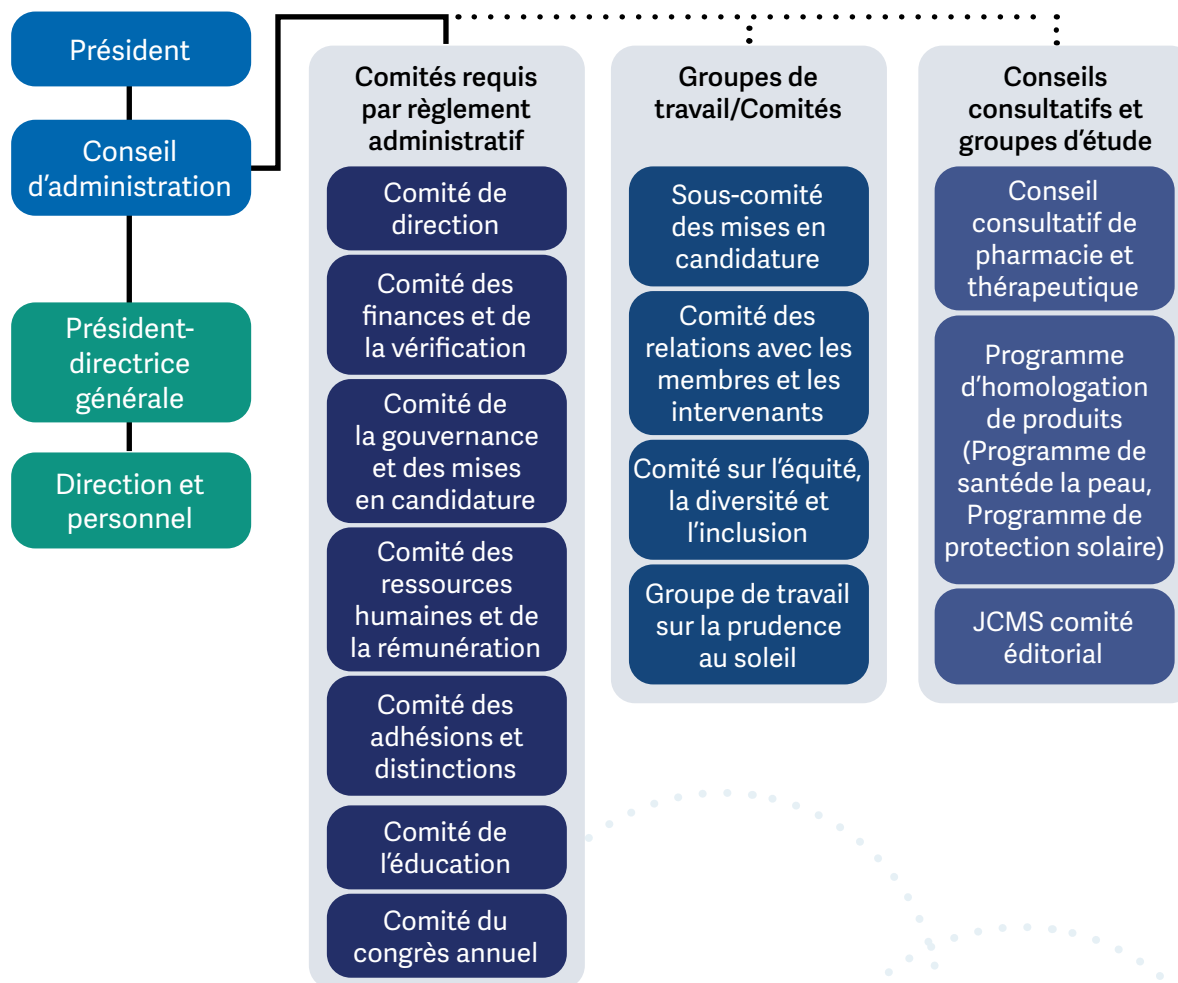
Président

Conseil d'administration

Président-directrice générale

Direction et personnel

Comités requis par règlement administratif

Comité de direction

Comité des finances et de la vérification

Comité de la gouvernance et des mises en candidature

Comité des ressources humaines et de la rémunération

Comité des adhésions et distinctions

Comité de l'éducation

Comité du congrès annuel

Groupes de travail/Comités

Sous-comité des mises en candidature

Comité des relations avec les membres et les intervenants

Comité sur l'équité, la diversité et l'inclusion

Groupe de travail sur la prudence au soleil

Conseils consultatifs et groupes d'étude

Conseil consultatif de pharmacie et thérapeutique

Programme d'homologation de produits (Programme de santéde la peau, Programme de protection solaire)

JCMS comité éditorial